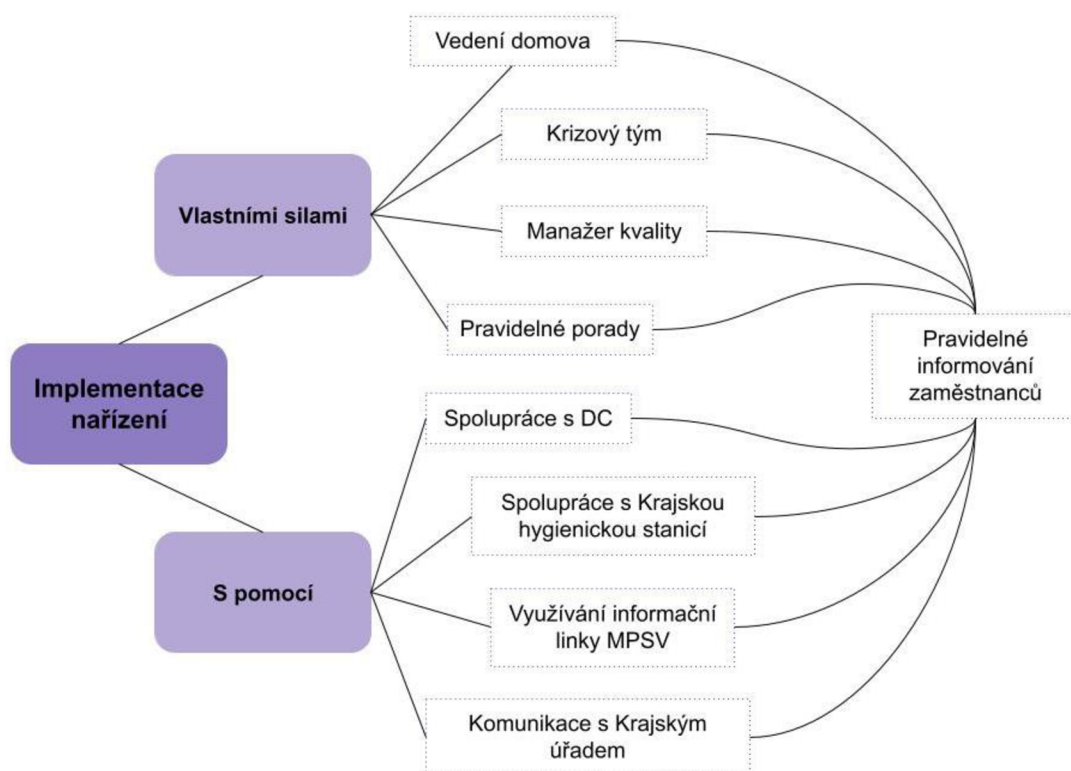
Implementace nařízení

Vlastními silami

Vedení domova

Krizový tým

Manažer kvality

Pravidelné porady

S pomocí

Spolupráce s DC

Spolupráce s Krajskou hygienickou stanicí

Využívání informační linky MPSV

Komunikace s Krajským úřadem

Pravidelné informování zaměstnanců